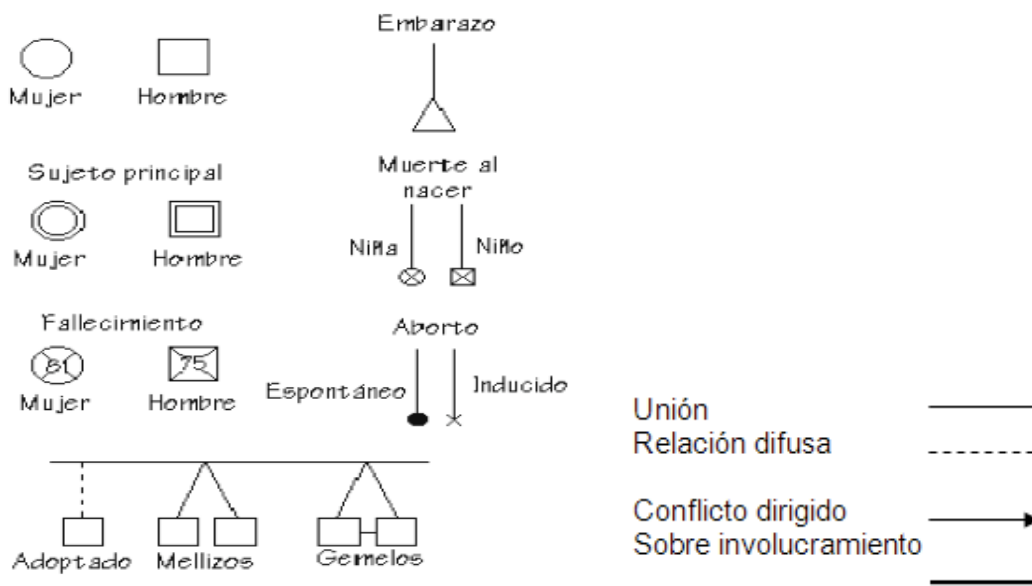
Mujer Hombre

Sujeto principal

Mujer Hombre

Fallecimiento

81 75

Mujer Hombre

Adoptado Mellizos Gemelos

Embarazo

Muerte al nacer

Niña Niño

Aborto

Espontáneo Inducido

Unión
Relación difusa

Conflicto dirigido
Sobre involucramiento